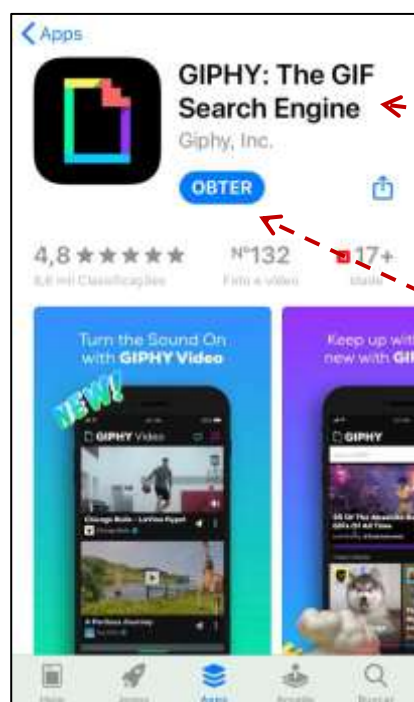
Apps

GIPHY: The GIF Search Engine

Giphy, Inc.

OBTER

4,8 ★★★★★
8,8 mil Classificações

Nº132
Foto e vídeo

17+
Idade

Turn the Sound On with GIPHY Video

NEW!

GIPHY Video

Chicago Bulls - LaVine Fygot

A Perfect Journey

Keep up with new with GI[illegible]

GIPHY

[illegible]

Hoje

Jogos

Apps

Arcade

Buscar